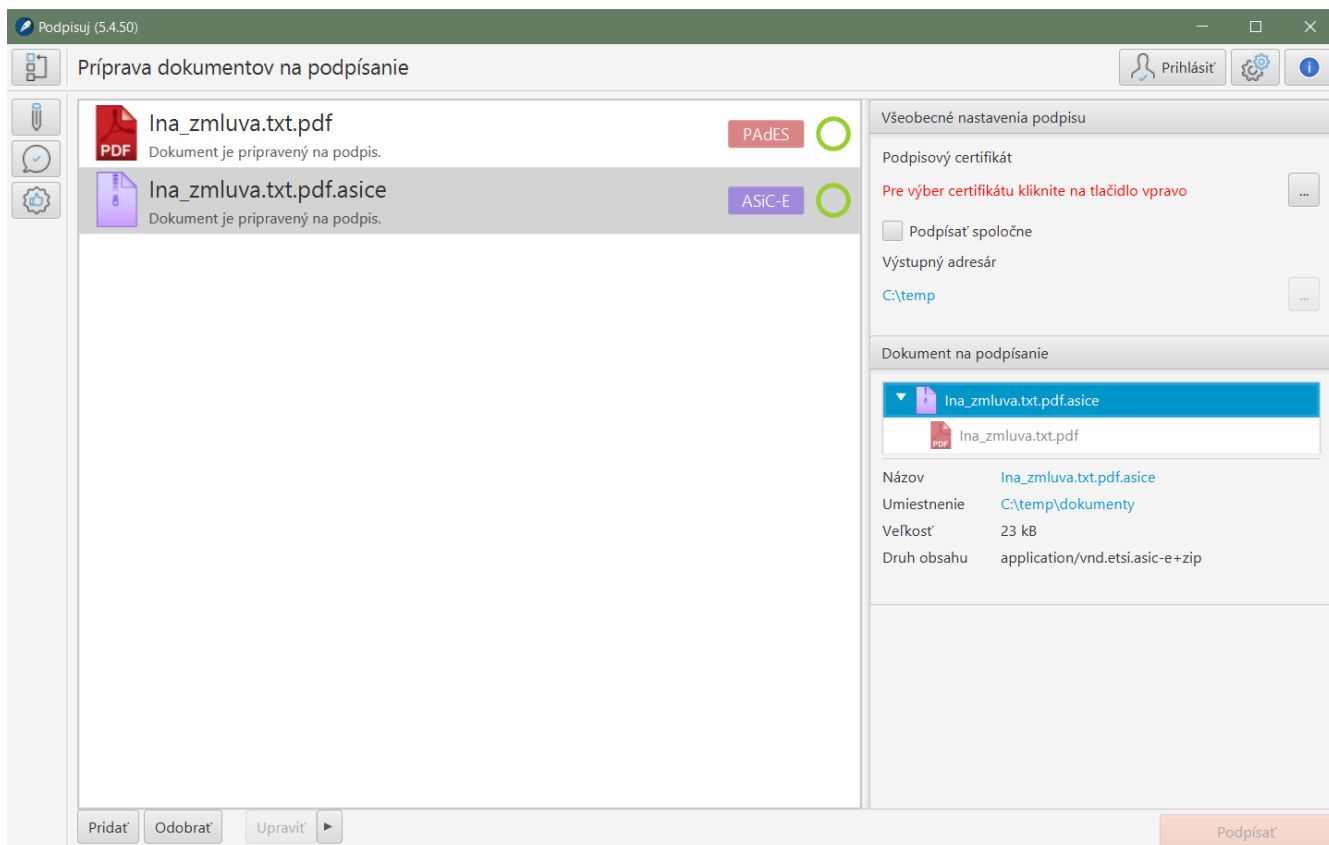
Podpisuj (5.4.50)

Príprava dokumentov na podpísanie

Prihlásiť

PDF
Ina_zmluva.txt.pdf
Dokument je pripravený na podpis.
PAdES

Ina_zmluva.txt.pdf.asice
Dokument je pripravený na podpis.
ASiC-E

Všeobecné nastavenia podpisu

Podpisový certifikát

Pre výber certifikátu kliknite na tlačidlo vpravo

...

Podpísať spoločne

Výstupný adresár

C:\temp

...

Dokument na podpísanie

Ina_zmluva.txt.pdf.asice

PDF
Ina_zmluva.txt.pdf

| | |
|---|---|
| Názov | Ina_zmluva.txt.pdf.asice |
| Umiestnenie | C:\temp\dokumenty |
| Veľkosť | 23 kB |
| Druh obsahu | application/vnd.etsi.asic-e+zip |

Pridať Odobrať Upraviť

Podpísať